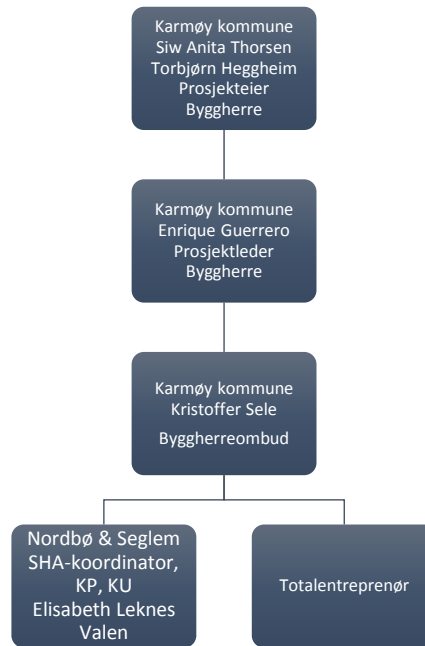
Karmøy kommune
Siw Anita Thorsen
Torbjørn Heggheim
Prosjekteier
Byggherre

Karmøy kommune
Enrique Guerrero
Prosjektleder
Byggherre

Karmøy kommune
Kristoffer Sele
Byggherreombud

Nordbø & Seglem
SHA-koordinator, KP, KU
Elisabeth Leknes Valen

Totalentreprenør